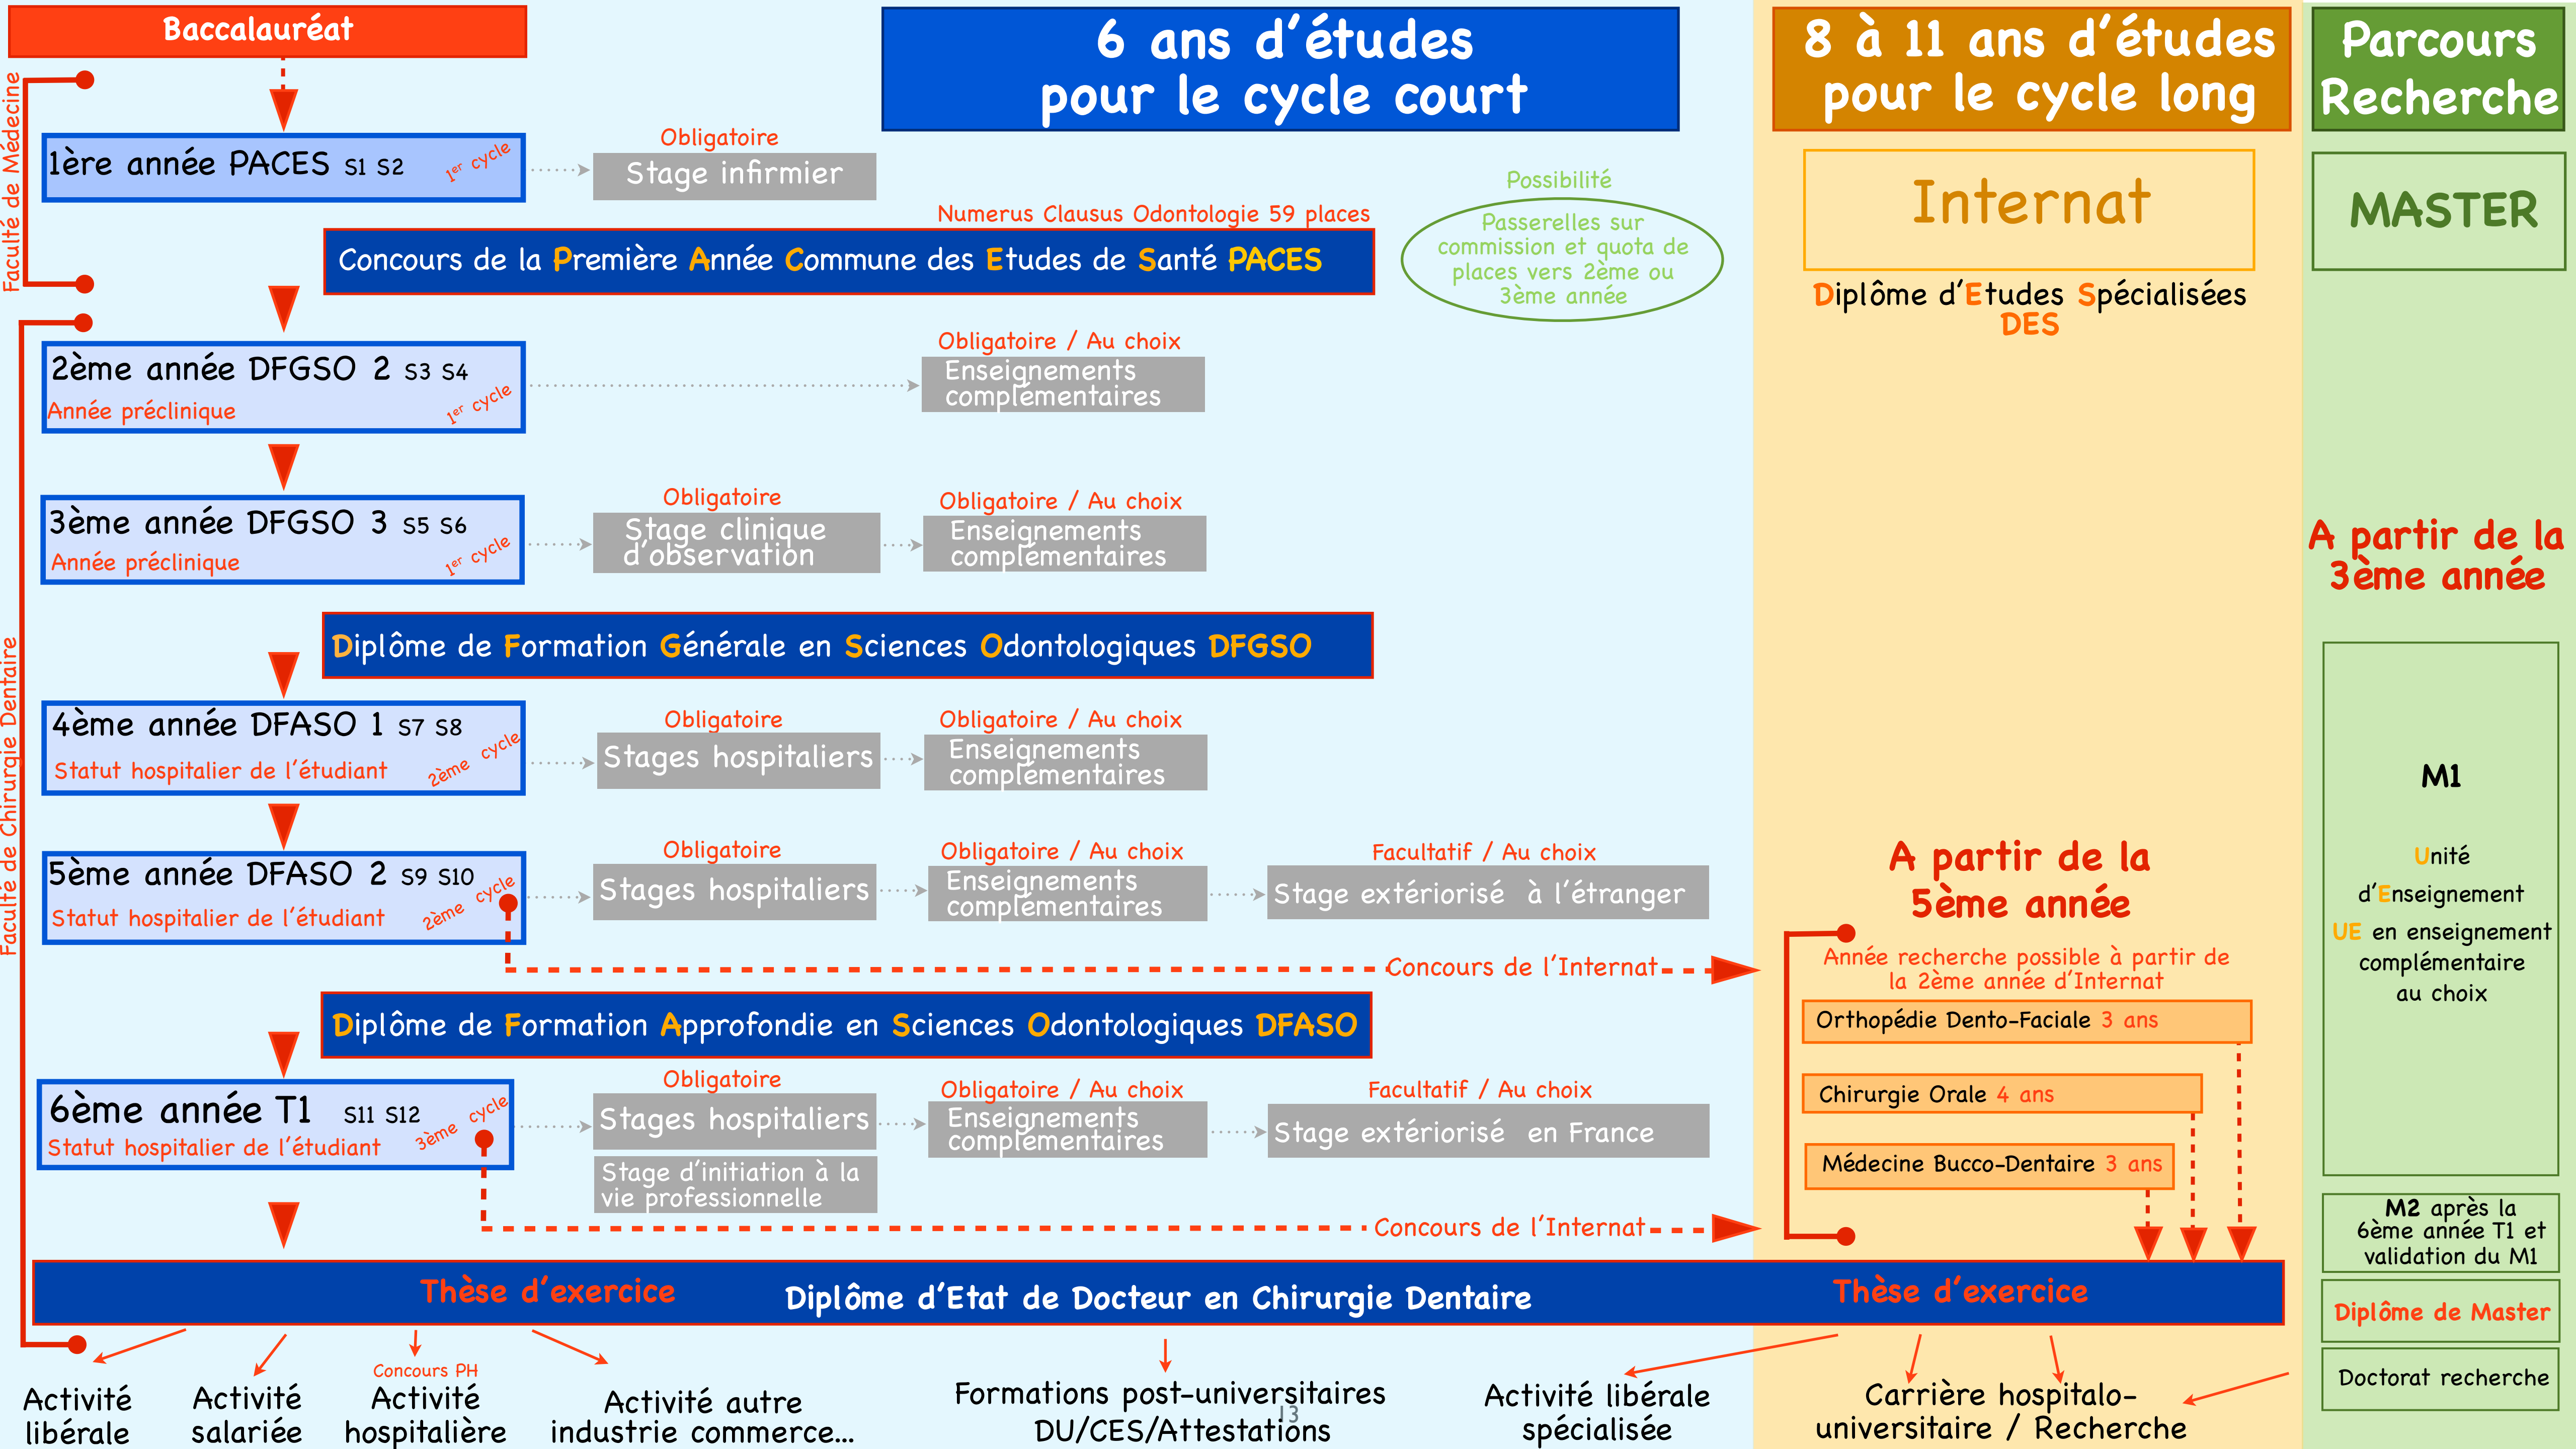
Baccalauréat

6 ans d'études pour le cycle court

8 à 11 ans d'études pour le cycle long

Parcours Recherche

Faculté de Médecine

1ère année PACES S1 S2 1er cycle

Obligatoire
Stage infirmier

Numerus Clausus Odontologie 59 places
Concours de la Première Année Commune des Etudes de Santé PACES

Possibilité
Passerelles sur commission et quota de places vers 2ème ou 3ème année

Internat
Diplôme d'Etudes Spécialisées DES

MASTER

2ème année DFGSO 2 S3 S4
Année préclinique 1er cycle

Obligatoire / Au choix
Enseignements complémentaires

3ème année DFGSO 3 S5 S6
Année préclinique 1er cycle

Obligatoire
Stage clinique d'observation

Obligatoire / Au choix
Enseignements complémentaires

A partir de la 3ème année

Diplôme de Formation Générale en Sciences Odontologiques DFGSO

Faculté de Chirurgie Dentaire

4ème année DFASO 1 S7 S8
Statut hospitalier de l'étudiant 2ème cycle

Obligatoire
Stages hospitaliers

Obligatoire / Au choix
Enseignements complémentaires

M1
Unité d'Enseignement UE en enseignement complémentaire au choix

5ème année DFASO 2 S9 S10
Statut hospitalier de l'étudiant 2ème cycle

Obligatoire
Stages hospitaliers

Obligatoire / Au choix
Enseignements complémentaires

Facultatif / Au choix
Stage extériorisé à l'étranger

A partir de la 5ème année

Concours de l'Internat

Année recherche possible à partir de la 2ème année d'Internat

Diplôme de Formation Approfondie en Sciences Odontologiques DFASO

Orthopédie Dento-Faciale 3 ans

6ème année T1 S11 S12
Statut hospitalier de l'étudiant 3ème cycle

Obligatoire
Stages hospitaliers
Stage d'initiation à la vie professionnelle

Obligatoire / Au choix
Enseignements complémentaires

Facultatif / Au choix
Stage extériorisé en France

Chirurgie Orale 4 ans

Médecine Bucco-Dentaire 3 ans

Concours de l'Internat

M2 après la 6ème année T1 et validation du M1

Thèse d'exercice
Diplôme d'Etat de Docteur en Chirurgie Dentaire
Thèse d'exercice

Diplôme de Master

Doctorat recherche

Activité libérale

Activité salariée

Concours PH
Activité hospitalière

Activité autre industrie commerce...

Formations post-universitaires DU/CES/Attestations

13

Activité libérale spécialisée

Carrière hospitalo-universitaire / Recherche